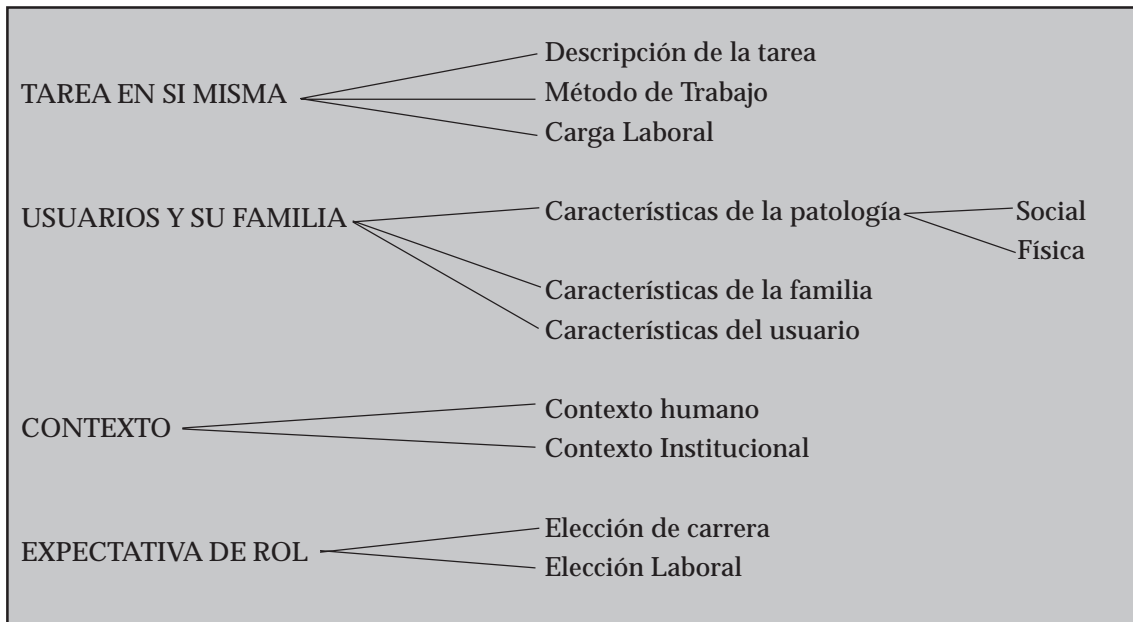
TAREA EN SI MISMA
Descripción de la tarea
Método de Trabajo
Carga Laboral

USUARIOS Y SU FAMILIA
Características de la patología
Social
Física
Características de la familia
Características del usuario

CONTEXTO
Contexto humano
Contexto Institucional

EXPECTATIVA DE ROL
Elección de carrera
Elección Laboral